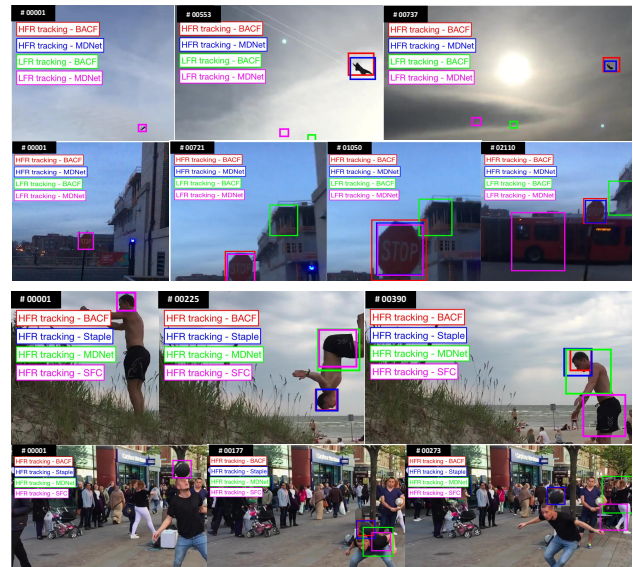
# 00001
HFR tracking - BACF
HFR tracking - MDNet
LFR tracking - BACF
LFR tracking - MDNet

# 00553
HFR tracking - BACF
HFR tracking - MDNet
LFR tracking - BACF
LFR tracking - MDNet

# 00737
HFR tracking - BACF
HFR tracking - MDNet
LFR tracking - BACF
LFR tracking - MDNet

# 00001
HFR tracking - BACF
HFR tracking - MDNet
LFR tracking - BACF
LFR tracking - MDNet

# 00721
HFR tracking - BACF
HFR tracking - MDNet
LFR tracking - BACF
LFR tracking - MDNet

# 01050
HFR tracking - BACF
HFR tracking - MDNet
LFR tracking - BACF
LFR tracking - MDNet

STOP

# 02110
HFR tracking - BACF
HFR tracking - MDNet
LFR tracking - BACF
LFR tracking - MDNet

# 00001
HFR tracking - BACF
HFR tracking - Staple
HFR tracking - MDNet
HFR tracking - SFC

# 00225
HFR tracking - BACF
HFR tracking - Staple
HFR tracking - MDNet
HFR tracking - SFC

# 00390
HFR tracking - BACF
HFR tracking - Staple
HFR tracking - MDNet
HFR tracking - SFC

# 00001
HFR tracking - BACF
HFR tracking - Staple
HFR tracking - MDNet
HFR tracking - SFC

# 00177
HFR tracking - BACF
HFR tracking - Staple
HFR tracking - MDNet
HFR tracking - SFC

# 00273
HFR tracking - BACF
HFR tracking - Staple
HFR tracking - MDNet
HFR tracking - SFC